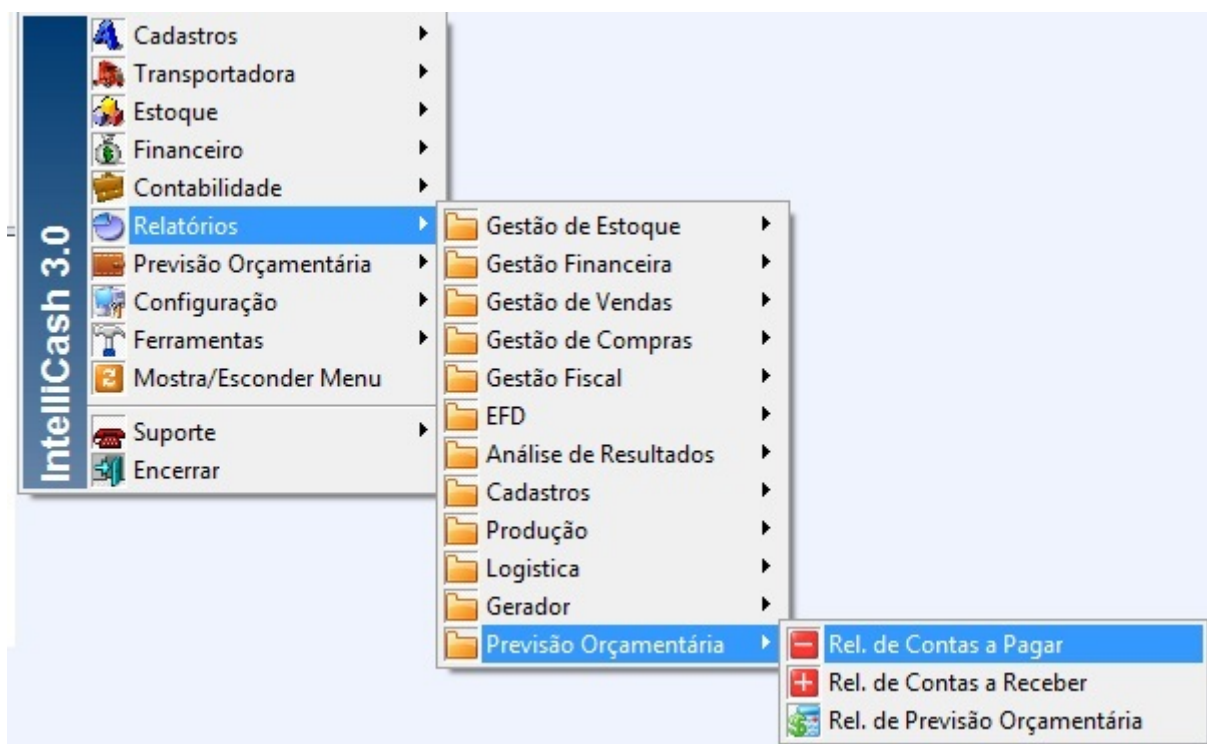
IntelliCash 3.0

Cadastros
Transportadora
Estoque
Financeiro
Contabilidade
Relatórios
Previsão Orçamentária
Configuração
Ferramentas
Mostra/Esconder Menu
Suporte
Encerrar

Gestão de Estoque
Gestão Financeira
Gestão de Vendas
Gestão de Compras
Gestão Fiscal
EFD
Análise de Resultados
Cadastros
Produção
Logistica
Gerador
Previsão Orçamentária

Rel. de Contas a Pagar
Rel. de Contas a Receber
Rel. de Previsão Orçamentária